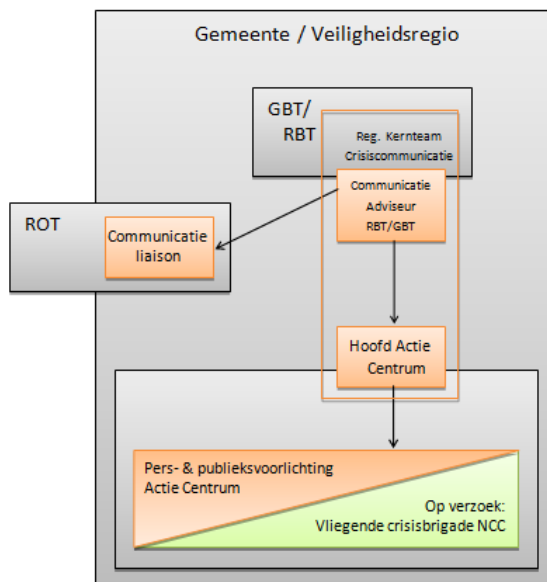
Gemeente / Veiligheidsregio

GBT/
RBT

Reg. Kernteam
Crisiscommunicatie

Communicatie
Adviseur
RBT/GBT

ROT

Communicatie
liaison

Hoofd Actie
Centrum

Pers- & publieksvoorlichting
Actie Centrum

Op verzoek:
Vliegende crisisbrigade NCC